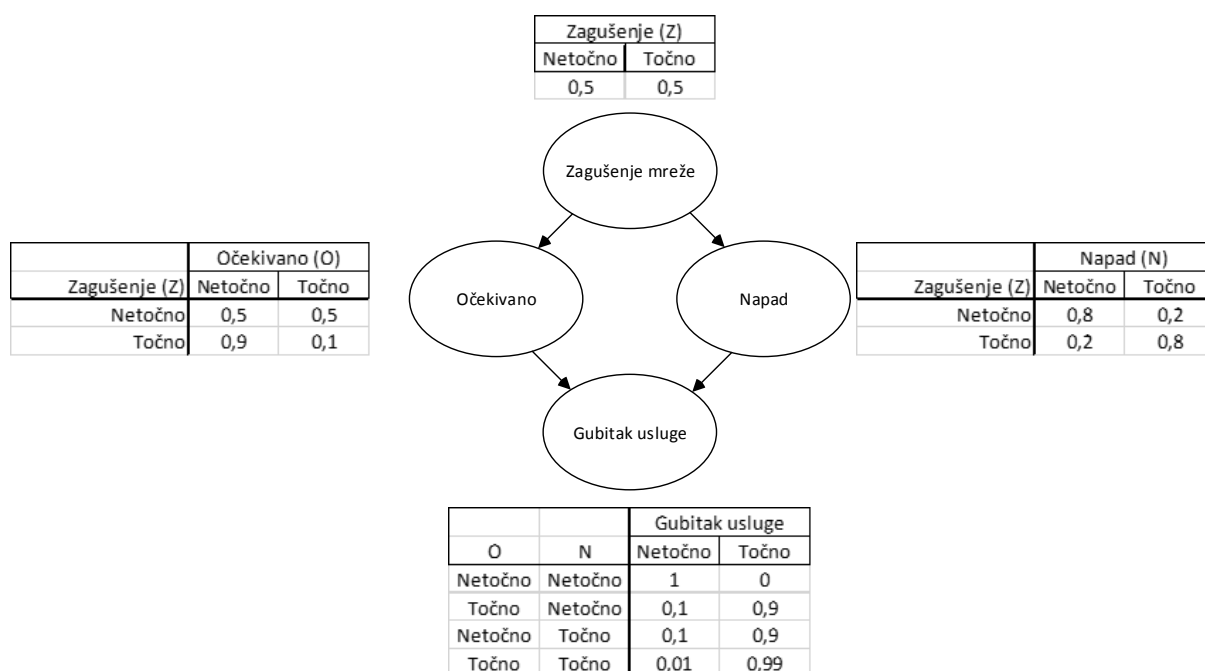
| Zagušenje (Z) | |
|---|---|
| Netočno | Točno |
| 0,5 | 0,5 |

Zagušenje mreže

| | Očekivano (O) | |
|---|---|---|
| Zagušenje (Z) | Netočno | Točno |
| Netočno | 0,5 | 0,5 |
| Točno | 0,9 | 0,1 |

Očekivano

Napad

| | Napad (N) | |
|---|---|---|
| Zagušenje (Z) | Netočno | Točno |
| Netočno | 0,8 | 0,2 |
| Točno | 0,2 | 0,8 |

Gubitak usluge

| | | Gubitak usluge | |
|---|---|---|---|
| O | N | Netočno | Točno |
| Netočno | Netočno | 1 | 0 |
| Točno | Netočno | 0,1 | 0,9 |
| Netočno | Točno | 0,1 | 0,9 |
| Točno | Točno | 0,01 | 0,99 |